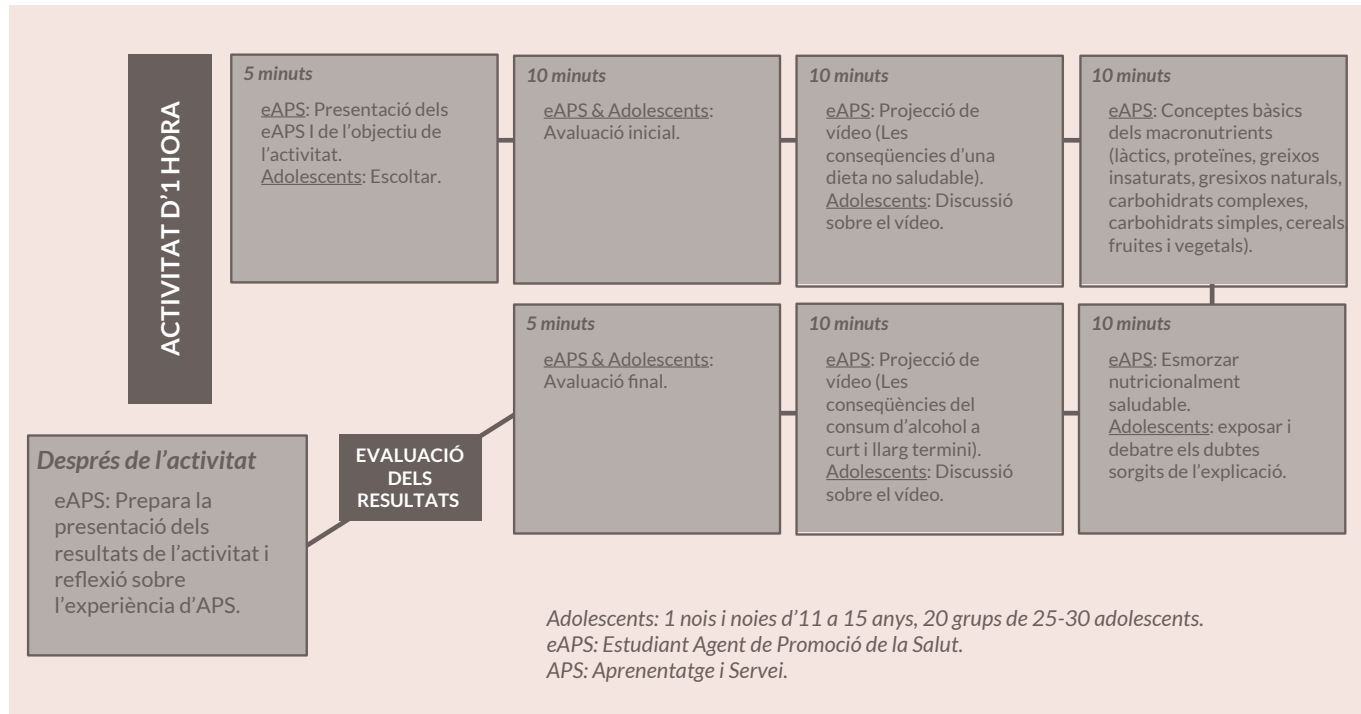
ACTIVITAT D'1 HORA

5 minuts
eAPS: Presentació dels eAPS I de l'objectiu de l'activitat.
Adolescents: Escoltar.

10 minuts
eAPS & Adolescents: Avaluació inicial.

10 minuts
eAPS: Projecció de vídeo (Les conseqüències d'una dieta no saludable).
Adolescents: Discussió sobre el vídeo.

10 minuts
eAPS: Conceptes bàsics dels macronutrients (làctics, proteïnes, greixos insaturats, gresixos naturals, carbohidrats complexes, carbohidrats simples, cereals fruites i vegetals).

10 minuts
eAPS: Esmorzar nutricionalment saludable.
Adolescents: exposar i debatre els dubtes sorgits de l'explicació.

10 minuts
eAPS: Projecció de vídeo (Les conseqüències del consum d'alcohol a curt i llarg termini).
Adolescents: Discussió sobre el vídeo.

5 minuts
eAPS & Adolescents: Avaluació final.

EVALUACIÓ DELS RESULTATS

Desprès de l'activitat
eAPS: Prepara la presentació dels resultats de l'activitat i reflexió sobre l'experiència d'APS.

Adolescents: 1 nois i noies d'11 a 15 anys, 20 grups de 25-30 adolescents.
eAPS: Estudiant Agent de Promoció de la Salut.
APS: Aprenentatge i Servei.